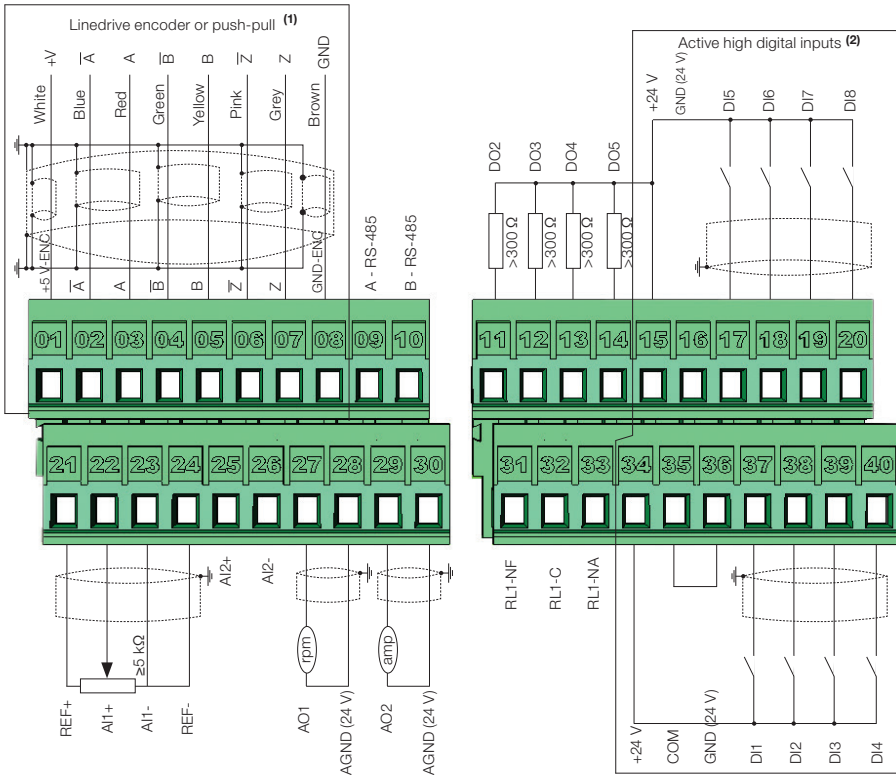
Linedrive encoder or push-pull (1)

+V
$\overline{A}$
A
$\overline{B}$
B
$\overline{Z}$
Z
GND

White
Blue
Red
Green
Yellow
Pink
Grey
Brown

+5 V-ENC
$\overline{A}$
A
$\overline{B}$
B
$\overline{Z}$
Z
GND-ENC
A - RS-485
B - RS-485

Active high digital inputs (2)

+24 V
GND (24 V)
DI5
DI6
DI7
DI8

DO2
DO3
DO4
DO5

>300 Ω
>300 Ω
>300 Ω
>300 Ω

01 02 03 04 05 06 07 08 09 10

11 12 13 14 15 16 17 18 19 20

21 22 23 24 25 26 27 28 29 30

31 32 33 34 35 36 37 38 39 40

AI2+
AI2-
≥5 kΩ
rpm
amp

REF+
AI1+
AI1-
REF-
AO1
AGND (24 V)
AO2
AGND (24 V)

RL1-NF
RL1-C
RL1-NA

+24 V
COM
GND (24 V)
DI1
DI2
DI3
DI4